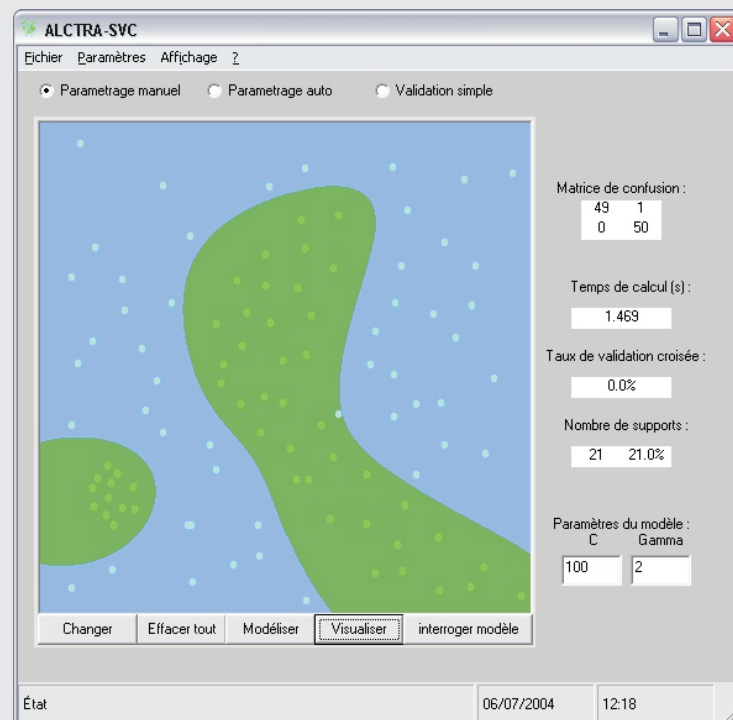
ALCTRA-SVC

Fichier Paramètres Affichage ?

Parametrage manuel Parametrage auto Validation simple

Matrice de confusion :
49 1
0 50

Temps de calcul (s) :
1.469

Taux de validation croisée :
0.0%

Nombre de supports :
21 21.0%

Paramètres du modèle :
C Gamma
100 2

Changer Effacer tout Modéliser Visualiser interroger modèle

État 06/07/2004 12:18